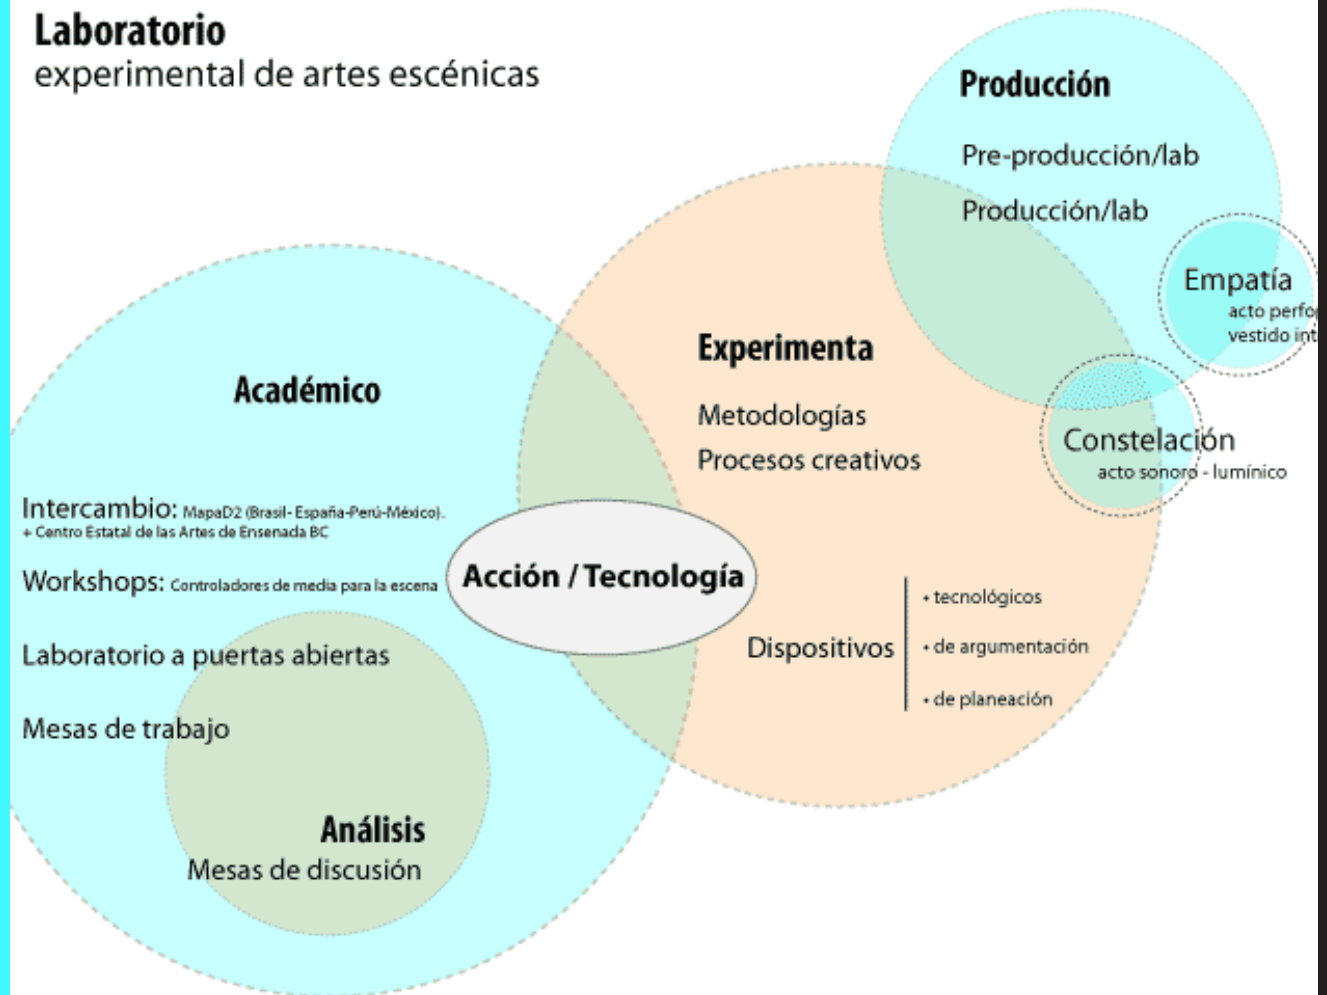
Laboratorio
experimental de artes escénicas

Producción

Pre-producción/lab

Producción/lab

Empatía
acto perfo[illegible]
vestido int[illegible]

Experimenta

Metodologías

Procesos creativos

Constelación
acto sonoro - lumínico

Académico

Intercambio: MapaD2 (Brasil-España-Perú-México).
+ Centro Estatal de las Artes de Ensenada BC

Workshops: Controladores de media para la escena

Acción / Tecnología

Laboratorio a puertas abiertas

Mesas de trabajo

Dispositivos
• tecnológicos
• de argumentación
• de planeación

Análisis
Mesas de discusión